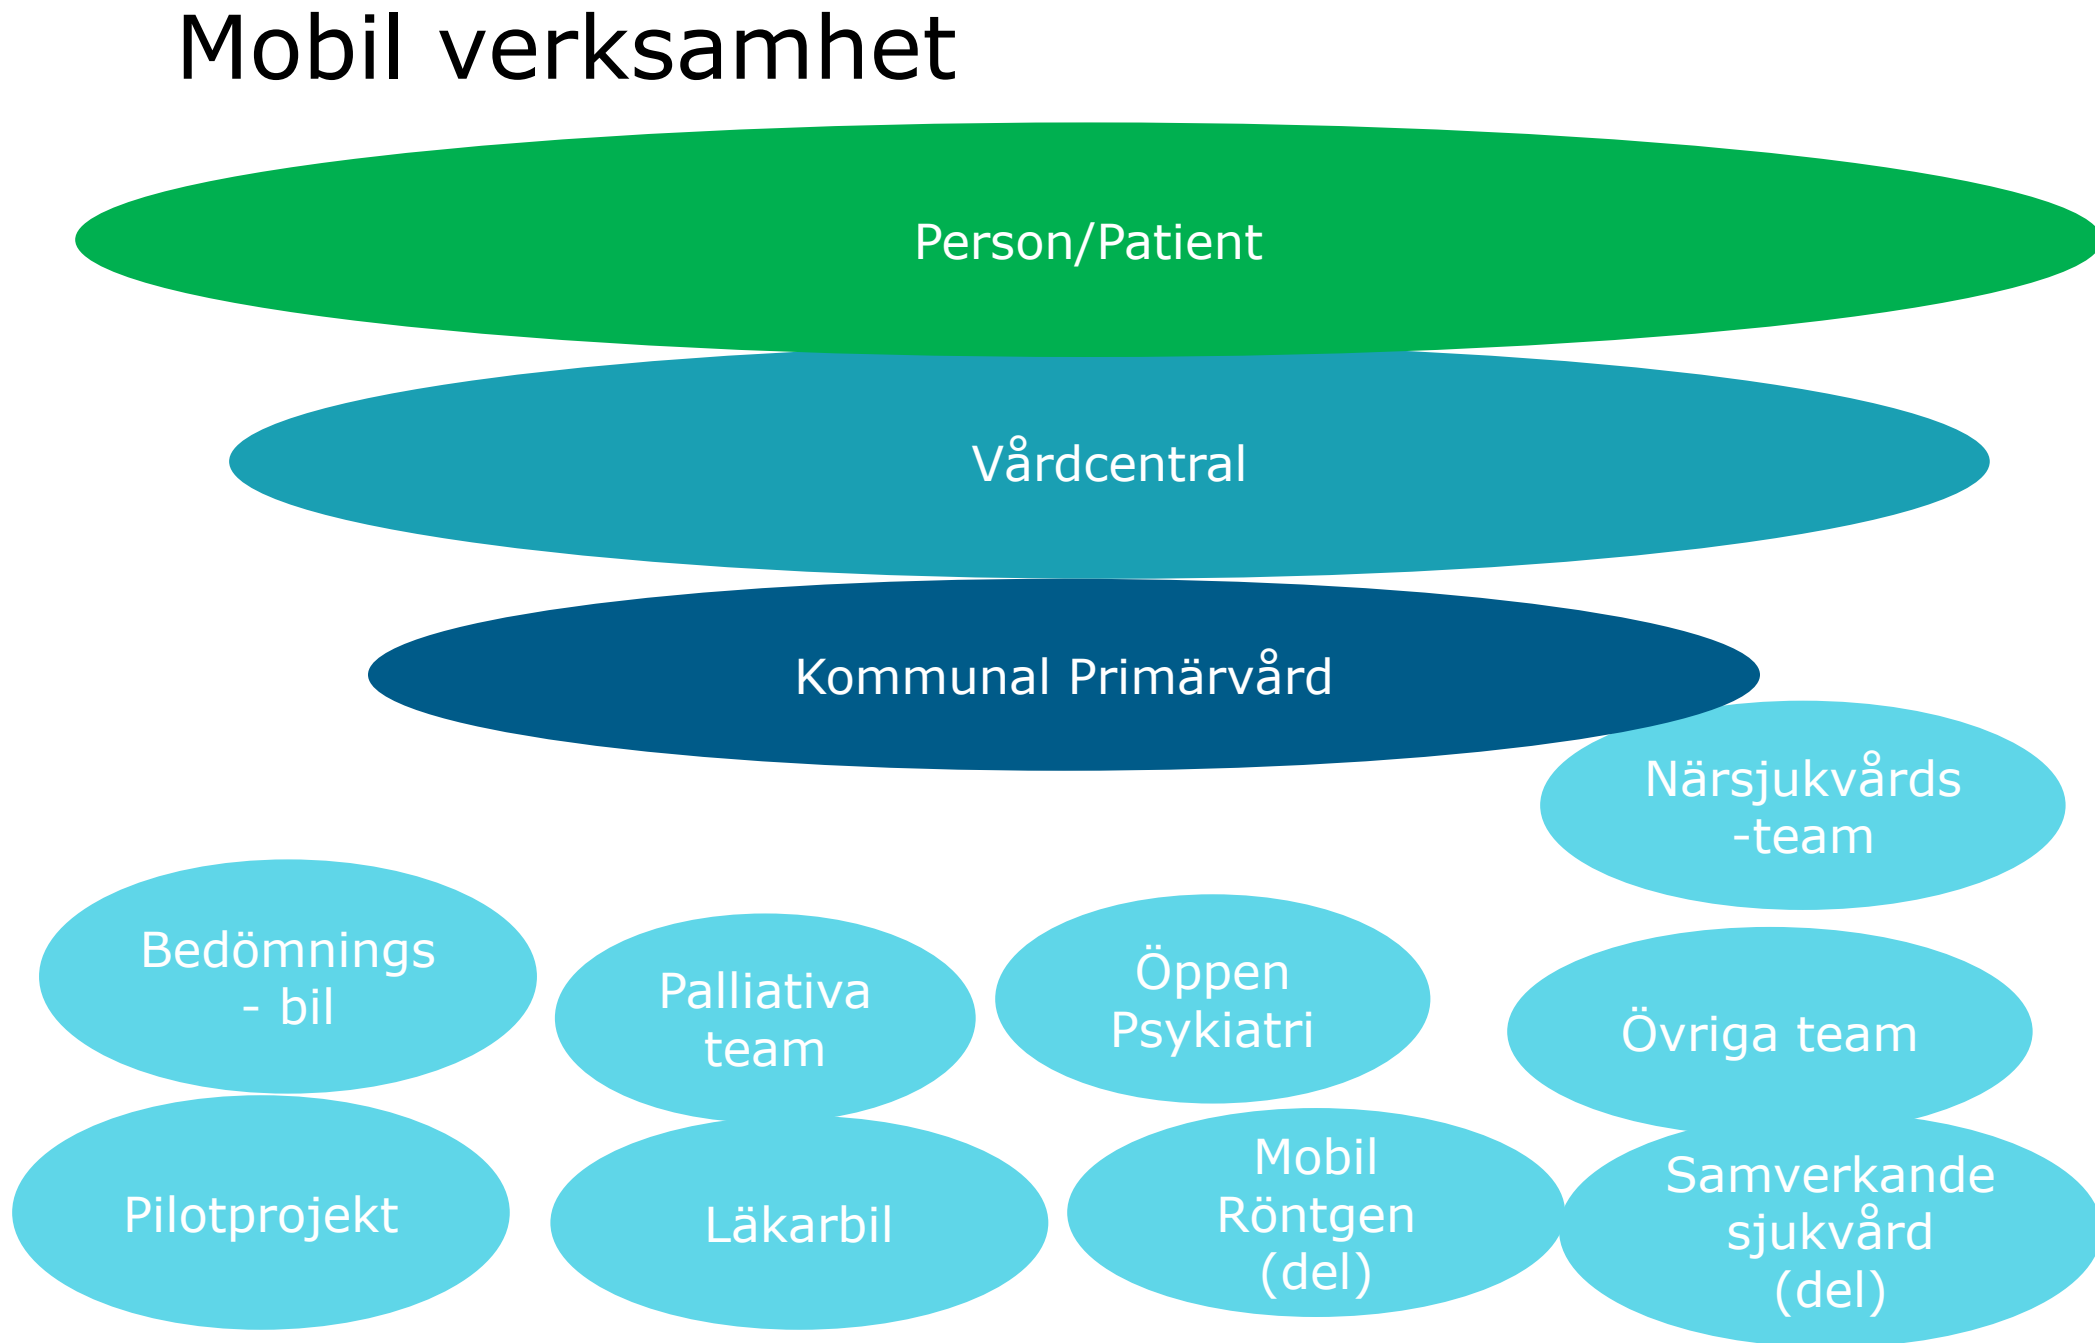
Mobil verksamhet

Person/Patient

Vårdcentral

Kommunal Primärvård

Närsjukvårds -team

Bedömnings - bil

Palliativa team

Öppen Psykiatri

Övriga team

Pilotprojekt

Läkarbil

Mobil Röntgen (del)

Samverkande sjukvård (del)